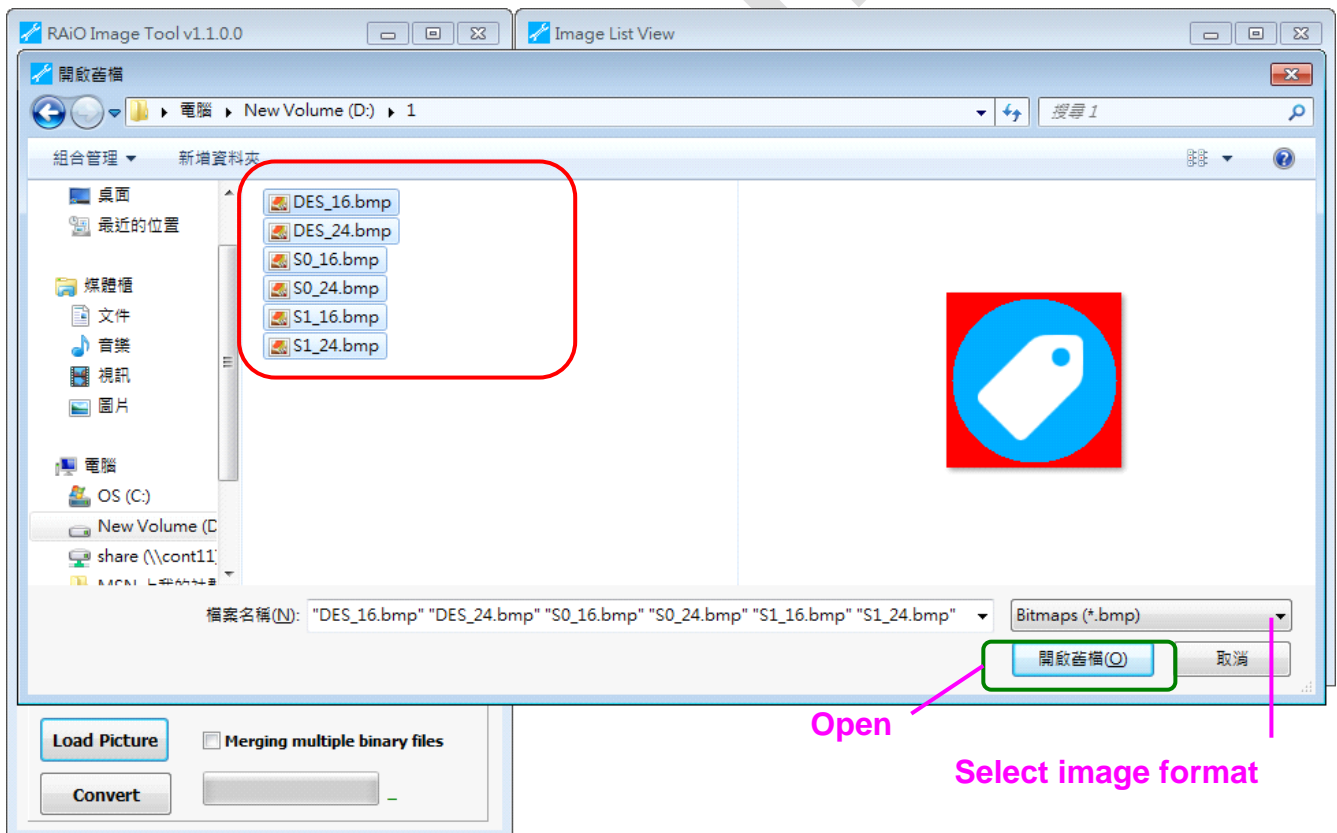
RAiO Image Tool v1.1.0.0

Image List View

開啟舊檔

電腦 ▸ New Volume (D:) ▸ 1

搜尋 1

組合管理 ▾ 新增資料夾

桌面
最近的位置
媒體櫃
文件
音樂
視訊
圖片
電腦
OS (C:)
New Volume (D
share (\\cont11
MSN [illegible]

DES_16.bmp
DES_24.bmp
S0_16.bmp
S0_24.bmp
S1_16.bmp
S1_24.bmp

檔案名稱(N): "DES_16.bmp" "DES_24.bmp" "S0_16.bmp" "S0_24.bmp" "S1_16.bmp" "S1_24.bmp"

Bitmaps (*.bmp)

開啟舊檔(O)

取消

Open

Select image format

Load Picture

Merging multiple binary files

Convert